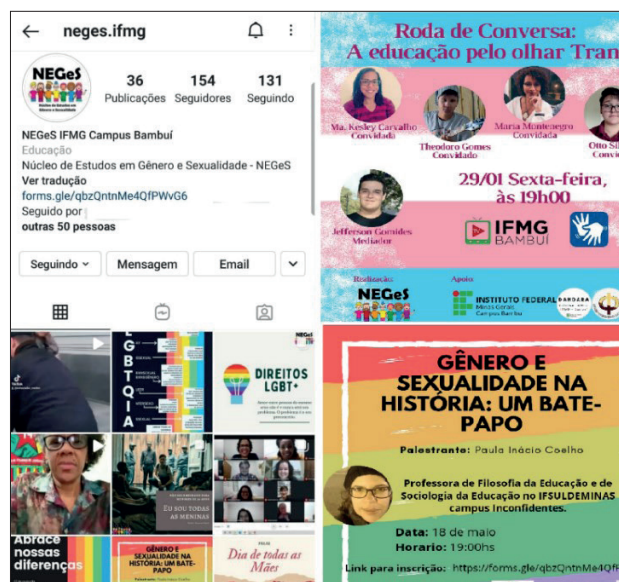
neges.ifmg

NEGeS

36 Publicações
154 Seguidores
131 Seguindo

NEGeS IFMG Campus Bambuí
Educação
Núcleo de Estudos em Gênero e Sexualidade - NEGeS
Ver tradução
forms.gle/qbzQntnMe4QfPWvG6
Seguido por
outras 50 pessoas

Seguindo
Mensagem
Email

L G B T Q I A

DIREITOS LGBT+

Abrace nossas diferenças

EU SOU TODAS AS MENINAS

GÊNERO E SEXUALIDADE NA HISTÓRIA: UM BATE-PAPO

Dia de todas as Mães

Roda de Conversa:
A educação pelo olhar Tran

Ma. Kesley Carvalho Convidada
Theodoro Gomes Convidado
Maria Montenegro Convidada
Otto Si Convi

29/01 Sexta-feira, às 19h00

Jefferson Gonides Mediador

IFMG BAMBUÍ

Realização:
NEGeS
Apoio:
INSTITUTO FEDERAL Minas Gerais Campus Bambuí

GÊNERO E SEXUALIDADE NA HISTÓRIA: UM BATE-PAPO

Palestrante: Paula Inácio Coelho

Professora de Filosofia da Educação e de Sociologia da Educação no IFSULDEMINAS campus Inconfidentes.

Data: 18 de maio
Horario: 19:00hs

Link para inscrição: https://forms.gle/qbzQntnMe4Qf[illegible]